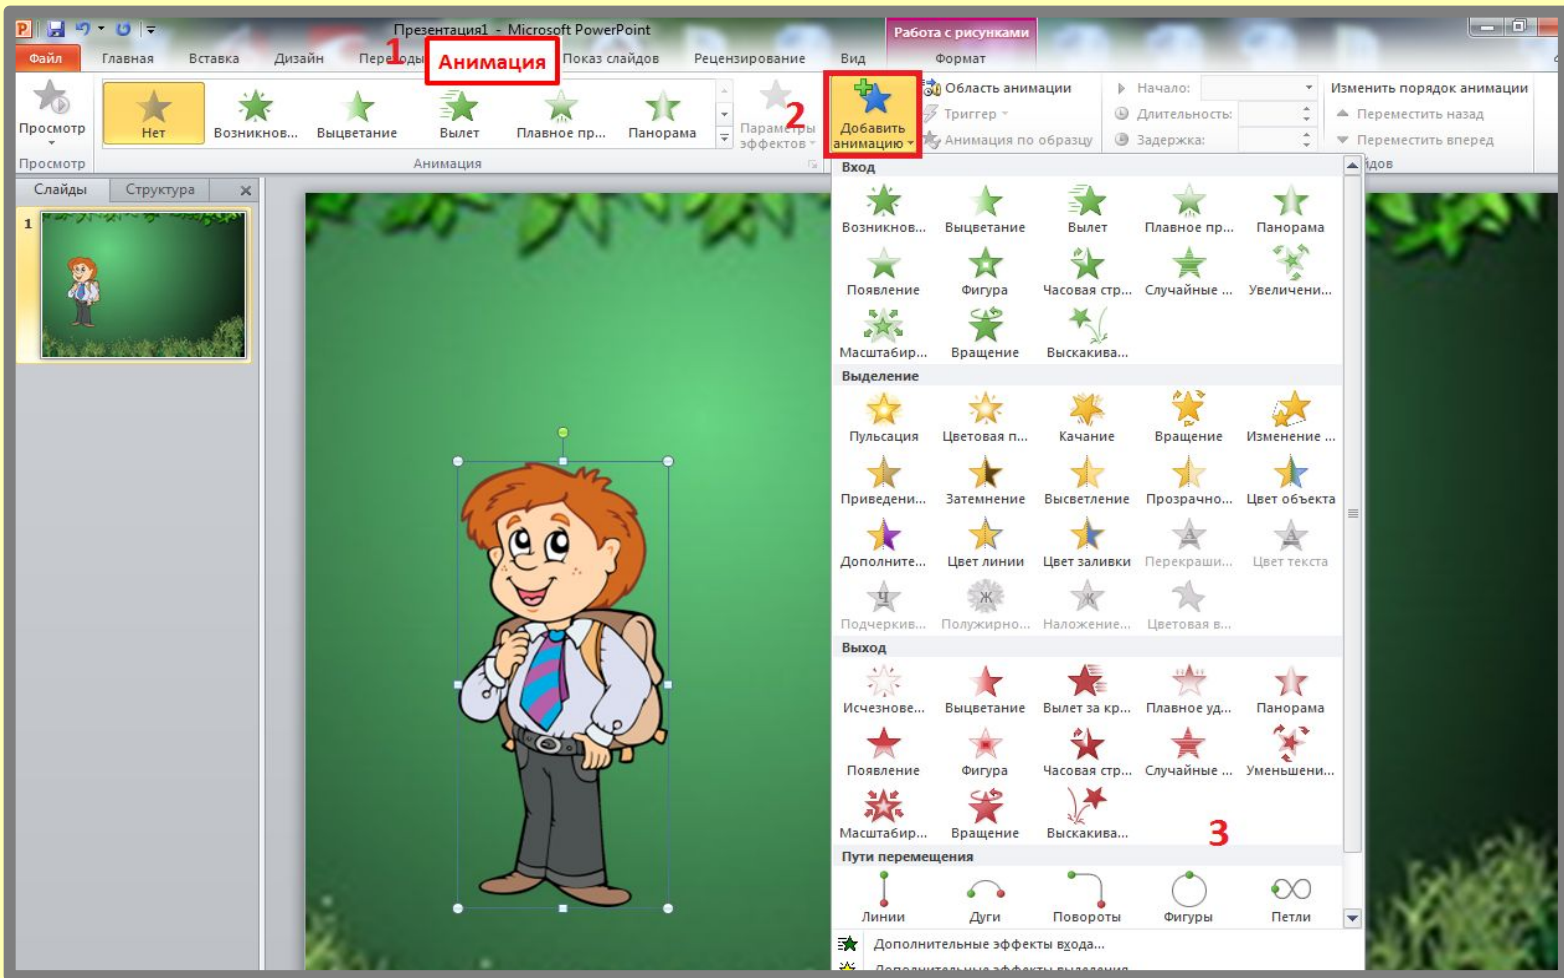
Презентация1 - Microsoft PowerPoint

Работа с рисунками

Файл Главная Вставка Дизайн Переходы Анимация Показ слайдов Рецензирование Вид Формат

1

2

Просмотр

Нет Возникнов... Выцветание Вылет Плавное пр... Панорама

Параметры эффектов

Добавить анимацию

Область анимации

Триггер

Анимация по образцу

Начало:

Длительность:

Задержка:

Изменить порядок анимации

Переместить назад

Переместить вперед

Просмотр

Анимация

Слайды Структура

1

Вход

Возникнов... Выцветание Вылет Плавное пр... Панорама

Появление Фигура Часовая стр... Случайные ... Увеличени...

Масштабир... Вращение Выскакива...

Выделение

Пульсация Цветовая п... Качание Вращение Изменение ...

Приведени... Затемнение Высветление Прозрачно... Цвет объекта

Дополните... Цвет линии Цвет заливки Перекраши... Цвет текста

Подчеркив... Полужирно... Наложение... Цветовая в...

Выход

Исчезнове... Выцветание Вылет за кр... Плавное уд... Панорама

Появление Фигура Часовая стр... Случайные ... Уменьшени...

Масштабир... Вращение Выскакива...

3

Пути перемещения

Линии Дуги Повороты Фигуры Петли

Дополнительные эффекты входа...

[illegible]